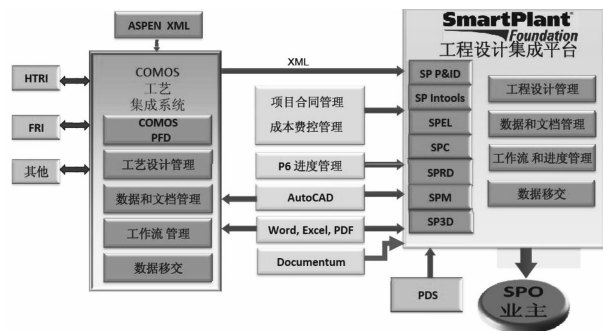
ASPEN XML

HTRI

FRI

其他

COMOS
工艺
集成系统

COMOS
PFD

工艺设计管理

数据和文档管理

工作流 管理

数据移交

XML

项目合同管理

成本费控管理

P6 进度管理

AutoCAD

Word, Excel, PDF

Documentum

SmartPlant®
Foundation
工程设计集成平台

SP P&ID

SP Intools

SPEL

SPC

SPRD

SPM

SP3D

工程设计管理

数据和文档管理

工作流 和进度管理

数据移交

PDS

SPO
业主